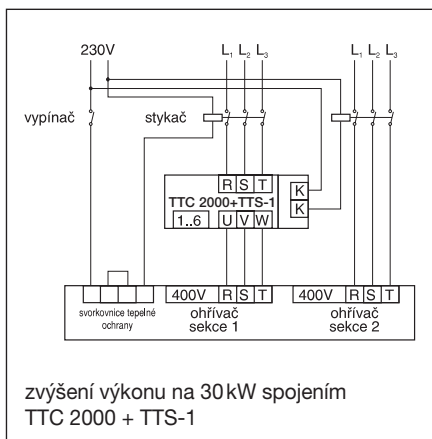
230V

$L_1$ $L_2$ $L_3$

$L_1$ $L_2$ $L_3$

vypínač

stykač

R S T

TTC 2000+TTS-1

1..6 U V W

K

K

svorkovnice tepelné ochrany

400V R S T

ohřívač sekce 1

400V R S T

ohřívač sekce 2

zvýšení výkonu na 30 kW spojením TTC 2000 + TTS-1